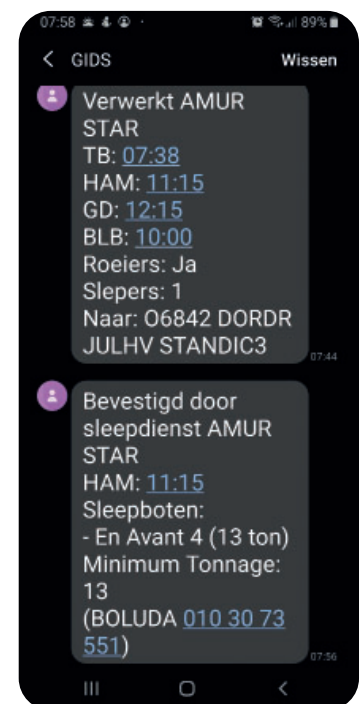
07:58 89%

< GIDS Wissen

Verwerkt AMUR STAR
TB: 07:38
HAM: 11:15
GD: 12:15
BLB: 10:00
Roeiers: Ja
Slepers: 1
Naar: O6842 DORDR JULHV STANDIC3
07:44

Bevestigd door sleepdienst AMUR STAR
HAM: 11:15
Sleepboten:
- En Avant 4 (13 ton)
Minimum Tonnage: 13
(BOLUDA 010 30 73 551)
07:56